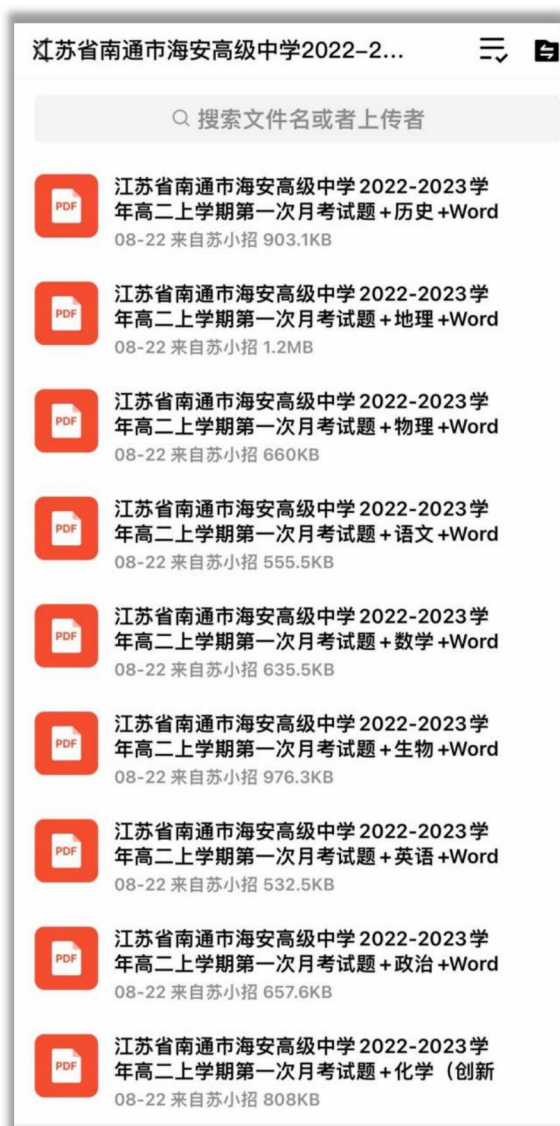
江苏省南通市海安高级中学2022-2...

搜索文件名或者上传者

PDF
江苏省南通市海安高级中学2022-2023学年高二上学期第一次月考试题+历史+Word
08-22 来自苏小招 903.1KB

PDF
江苏省南通市海安高级中学2022-2023学年高二上学期第一次月考试题+地理+Word
08-22 来自苏小招 1.2MB

PDF
江苏省南通市海安高级中学2022-2023学年高二上学期第一次月考试题+物理+Word
08-22 来自苏小招 660KB

PDF
江苏省南通市海安高级中学2022-2023学年高二上学期第一次月考试题+语文+Word
08-22 来自苏小招 555.5KB

PDF
江苏省南通市海安高级中学2022-2023学年高二上学期第一次月考试题+数学+Word
08-22 来自苏小招 635.5KB

PDF
江苏省南通市海安高级中学2022-2023学年高二上学期第一次月考试题+生物+Word
08-22 来自苏小招 976.3KB

PDF
江苏省南通市海安高级中学2022-2023学年高二上学期第一次月考试题+英语+Word
08-22 来自苏小招 532.5KB

PDF
江苏省南通市海安高级中学2022-2023学年高二上学期第一次月考试题+政治+Word
08-22 来自苏小招 657.6KB

PDF
江苏省南通市海安高级中学2022-2023学年高二上学期第一次月考试题+化学（创新
08-22 来自苏小招 808KB